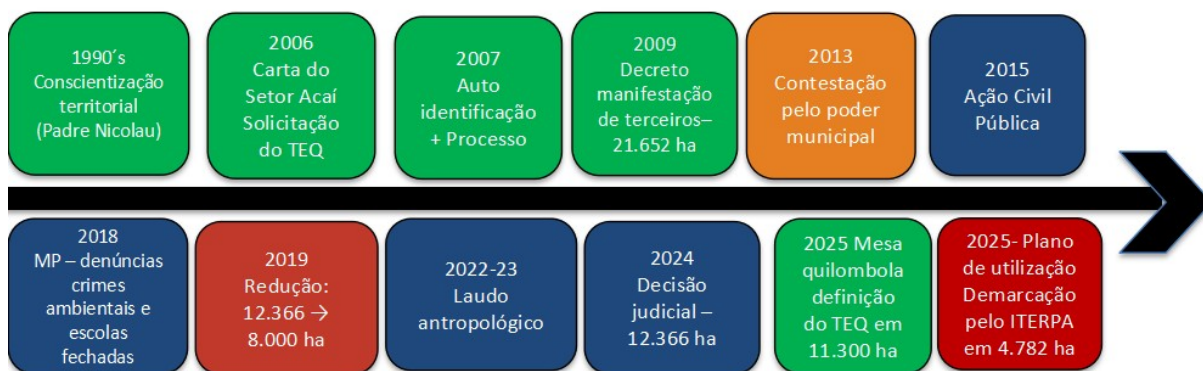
1990´s Conscientização territorial (Padre Nicolau)

2006 Carta do Setor Acaí Solicitação do TEQ

2007 Auto identificação + Processo

2009 Decreto manifestação de terceiros– 21.652 ha

2013 Contestação pelo poder municipal

2015 Ação Civil Pública

2018 MP – denúncias crimes ambientais e escolas fechadas

2019 Redução: 12.366 $\rightarrow$ 8.000 ha

2022-23 Laudo antropológico

2024 Decisão judicial – 12.366 ha

2025 Mesa quilombola definição do TEQ em 11.300 ha

2025- Plano de utilização Demarcação pelo ITERPA em 4.782 ha